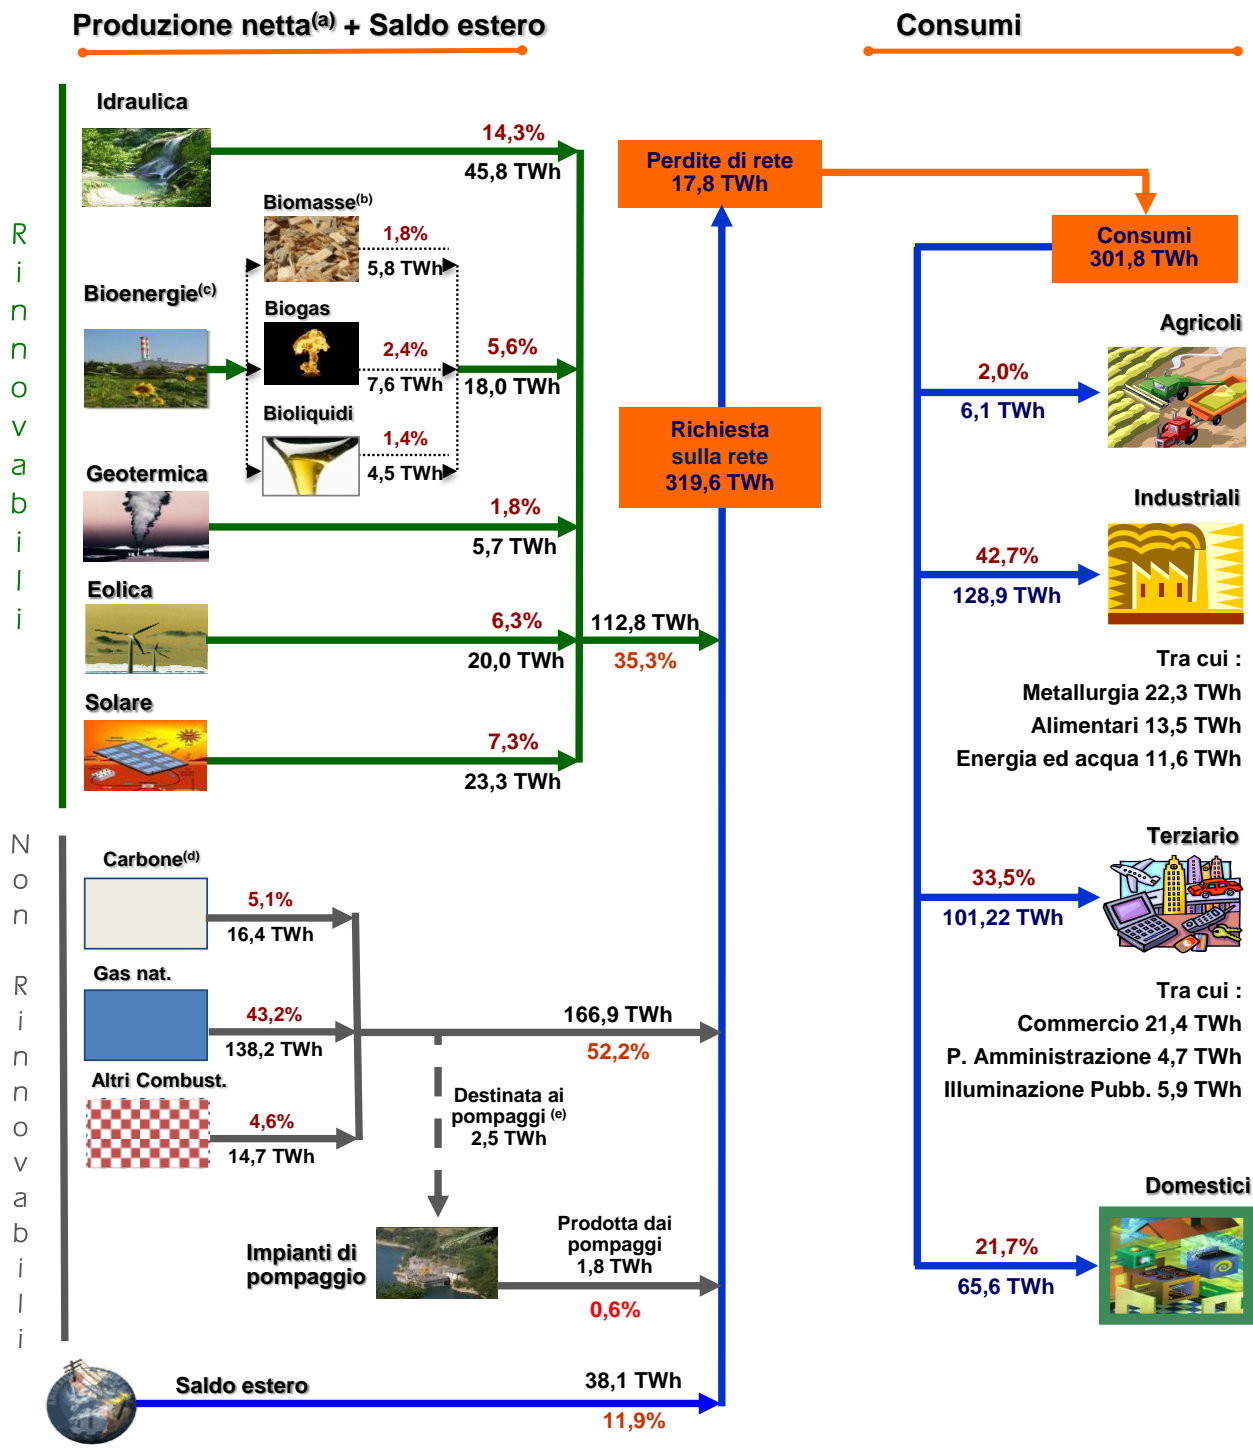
Produzione netta$^{(a)}$ + Saldo estero

Consumi

Rinnovabili

Idraulica
14,3%
45,8 TWh

Perdite di rete
17,8 TWh

Consumi
301,8 TWh

Biomasse$^{(b)}$
1,8%
5,8 TWh

Bioenergie$^{(c)}$

Biogas
2,4%
7,6 TWh
5,6%
18,0 TWh

Bioliquidi
1,4%
4,5 TWh

Agricoli
2,0%
6,1 TWh

Richiesta sulla rete
319,6 TWh

Geotermica
1,8%
5,7 TWh

Industriali
42,7%
128,9 TWh

Eolica
6,3%
20,0 TWh

112,8 TWh
35,3%

Tra cui :
Metallurgia 22,3 TWh
Alimentari 13,5 TWh
Energia ed acqua 11,6 TWh

Solare
7,3%
23,3 TWh

Non Rinnovabili

Carbone$^{(d)}$
5,1%
16,4 TWh

Terziario
33,5%
101,22 TWh

Gas nat.
43,2%
138,2 TWh

166,9 TWh
52,2%

Tra cui :
Commercio 21,4 TWh
P. Amministrazione 4,7 TWh
Illuminazione Pubb. 5,9 TWh

Altri Combust.
4,6%
14,7 TWh

Destinata ai pompaggi $^{(e)}$
2,5 TWh

Impianti di pompaggio

Prodotta dai pompaggi
1,8 TWh
0,6%

Domestici
21,7%
65,6 TWh

Saldo estero
38,1 TWh
11,9%